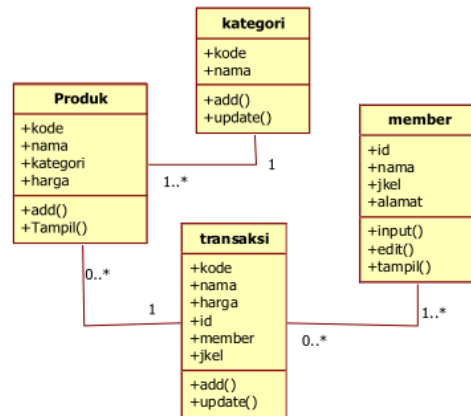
kategori

+kode
+nama

+add()
+update()

Produk

+kode
+nama
+kategori
+harga

+add()
+Tampil()

member

+id
+nama
+jkel
+alamat

+input()
+edit()
+tampil()

1

1..*

transaksi

+kode
+nama
+harga
+id
+member
+jkel

+add()
+update()

0..*

1

1..*

0..*